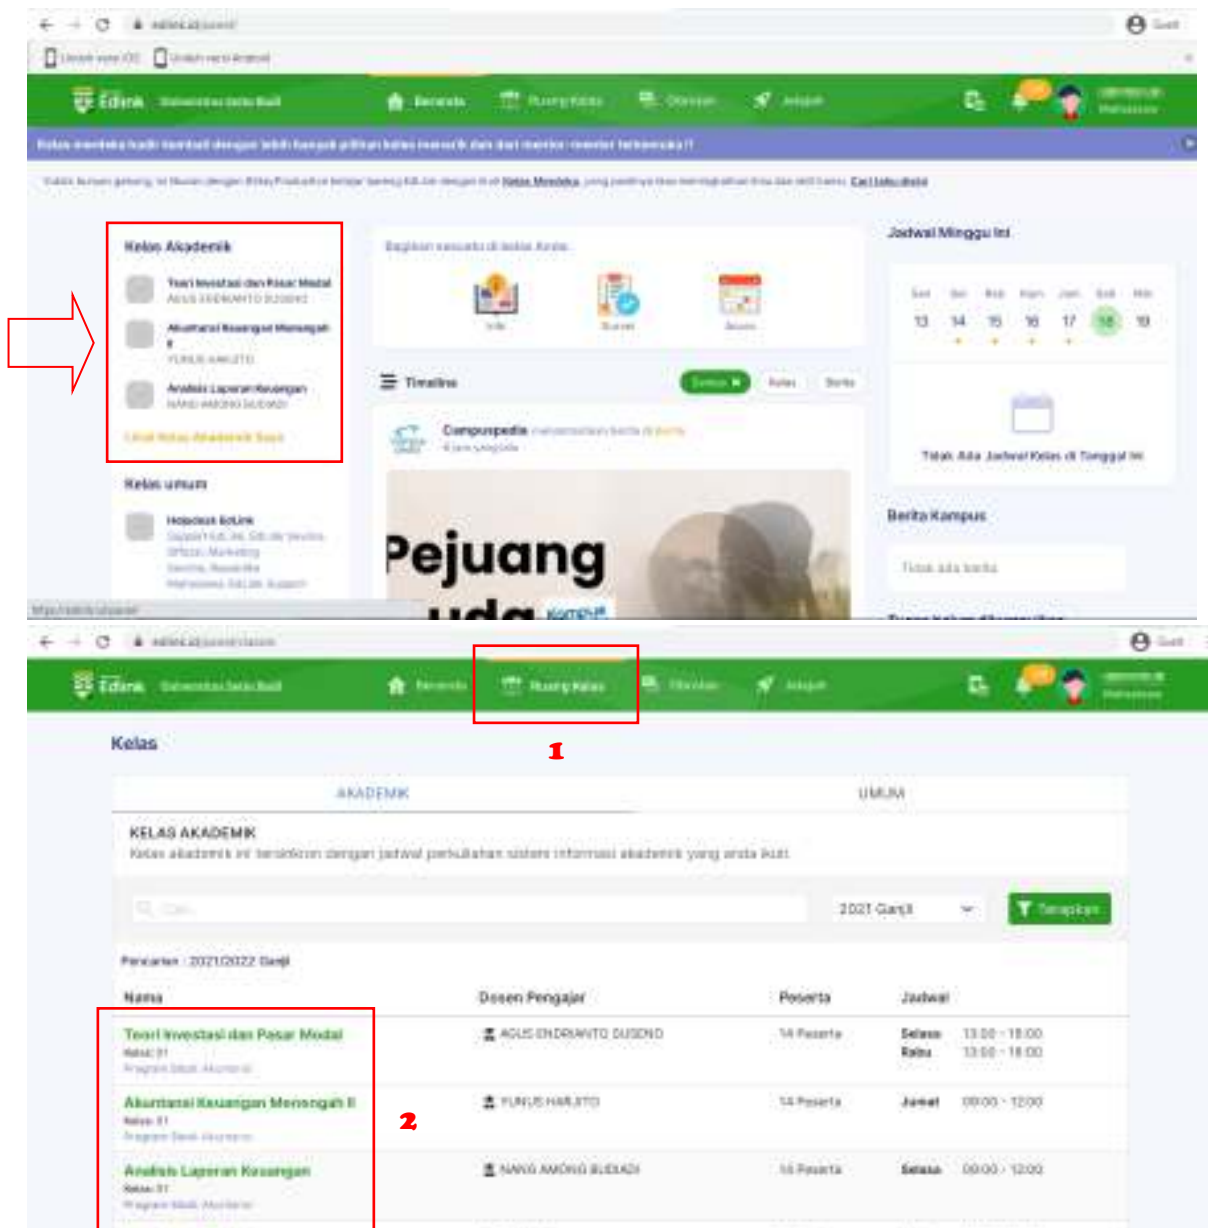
Edlink Universitas Satu Bali
Beranda Ruang Kelas Obrolan Jelajah
Mahasiswa

Kelas Akademik
Teori Investasi dan Pasar Modal
AGUS ENDRIANTO DUSENO
Akuntansi Keuangan Menengah II
YUNUS HARJITO
Analisis Laporan Keuangan
NANG AMONG BUDIADI
Lihat Kelas Akademik Saya

Kelas umum
Helpdesk EdLink

Jadwal Minggu Ini
Sen Sel Rab Kam Jum Sab Min
13 14 15 16 17 18 19
Tidak Ada Jadwal Kelas di Tanggal Ini

Berita Kampus
Tidak ada berita

Timeline
Semua Kelas Berita
Campuspedia
Pejuang

Edlink Universitas Satu Bali
Beranda Ruang Kelas Obrolan Jelajah
Mahasiswa

1

Kelas
AKADEMIK UMUM
KELAS AKADEMIK
Kelas akademik ini terinkron dengan jadwal perkuliahan sistem informasi akademik yang anda ikuti.
Cari...
2021 Ganjil
Terapkan
Pencarian : 2021/2022 Ganjil

| Nama | Dosen Pengajar | Peserta | Jadwal |
|---|---|---|---|
| Teori Investasi dan Pasar Modal<br>Kelas: 31<br>Program Studi: Akuntansi | AGUS ENDRIANTO DUSENO | 14 Peserta | Selasa 13:00 - 15:00<br>Rabu 13:00 - 15:00 |
| Akuntansi Keuangan Menengah II<br>Kelas: 31<br>Program Studi: Akuntansi | YUNUS HARJITO | 14 Peserta | Jumat 09:00 - 12:00 |
| Analisis Laporan Keuangan<br>Kelas: 31<br>Program Studi: Akuntansi | NANG AMONG BUDIADI | 14 Peserta | Selasa 09:00 - 12:00 |

2